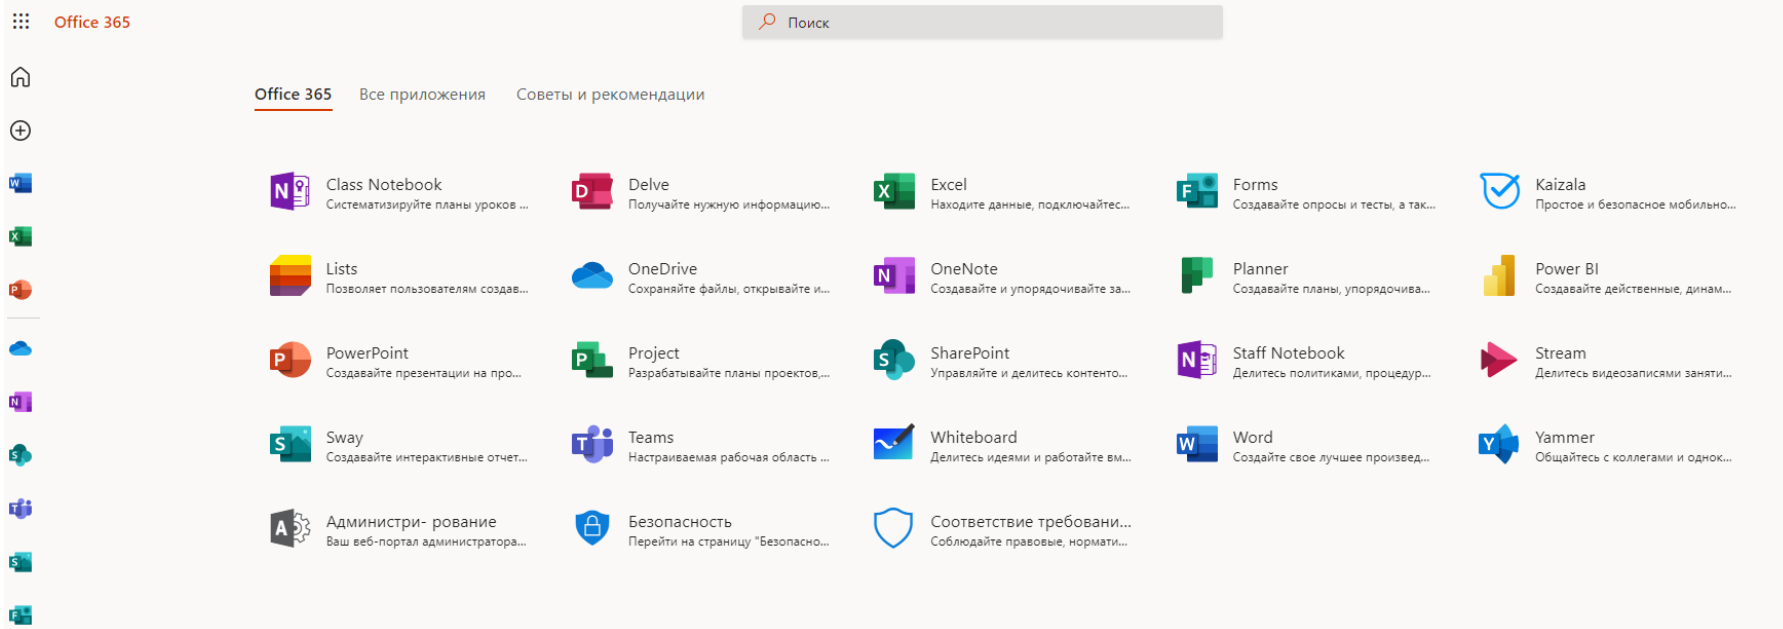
Office 365

Поиск

Office 365 Все приложения Советы и рекомендации

Class Notebook
Систематизируйте планы уроков ...

Delve
Получайте нужную информацию...

Excel
Находите данные, подключайтес...

Forms
Создавайте опросы и тесты, а так...

Kaizala
Простое и безопасное мобильно...

Lists
Позволяет пользователям создав...

OneDrive
Сохраняйте файлы, открывайте и...

OneNote
Создавайте и упорядочивайте за...

Planner
Создавайте планы, упорядочива...

Power BI
Создавайте действенные, динам...

PowerPoint
Создавайте презентации на про...

Project
Разрабатывайте планы проектов,...

SharePoint
Управляйте и делитесь контенто...

Staff Notebook
Делитесь политиками, процедур...

Stream
Делитесь видеозаписями заняти...

Sway
Создавайте интерактивные отчет...

Teams
Настраиваемая рабочая область ...

Whiteboard
Делитесь идеями и работайте вм...

Word
Создайте свое лучшее произвед...

Yammer
Общайтесь с коллегами и однок...

Администри- рование
Ваш веб-портал администратора...

Безопасность
Перейти на страницу "Безопасно...

Соответствие требовани...
Соблюдайте правовые, нормати...